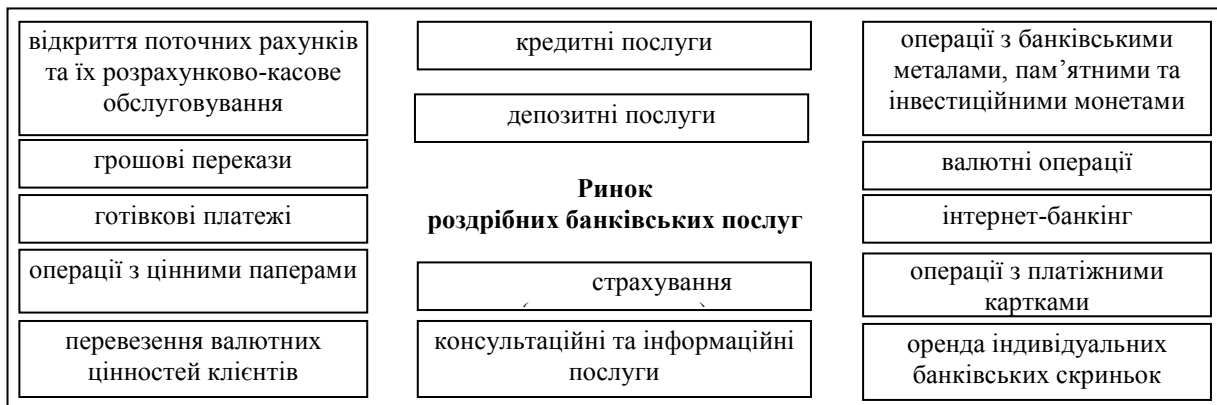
відкриття поточних рахунків та їх розрахунково-касове обслуговування

грошові перекази

готівкові платежі

операції з цінними паперами

перевезення валютних цінностей клієнтів

кредитні послуги

депозитні послуги

**Ринок роздрібних банківських послуг**

страхування

консультаційні та інформаційні послуги

операції з банківськими металами, пам'ятними та інвестиційними монетами

валютні операції

інтернет-банкінг

операції з платіжними картками

оренда індивідуальних банківських скриньок